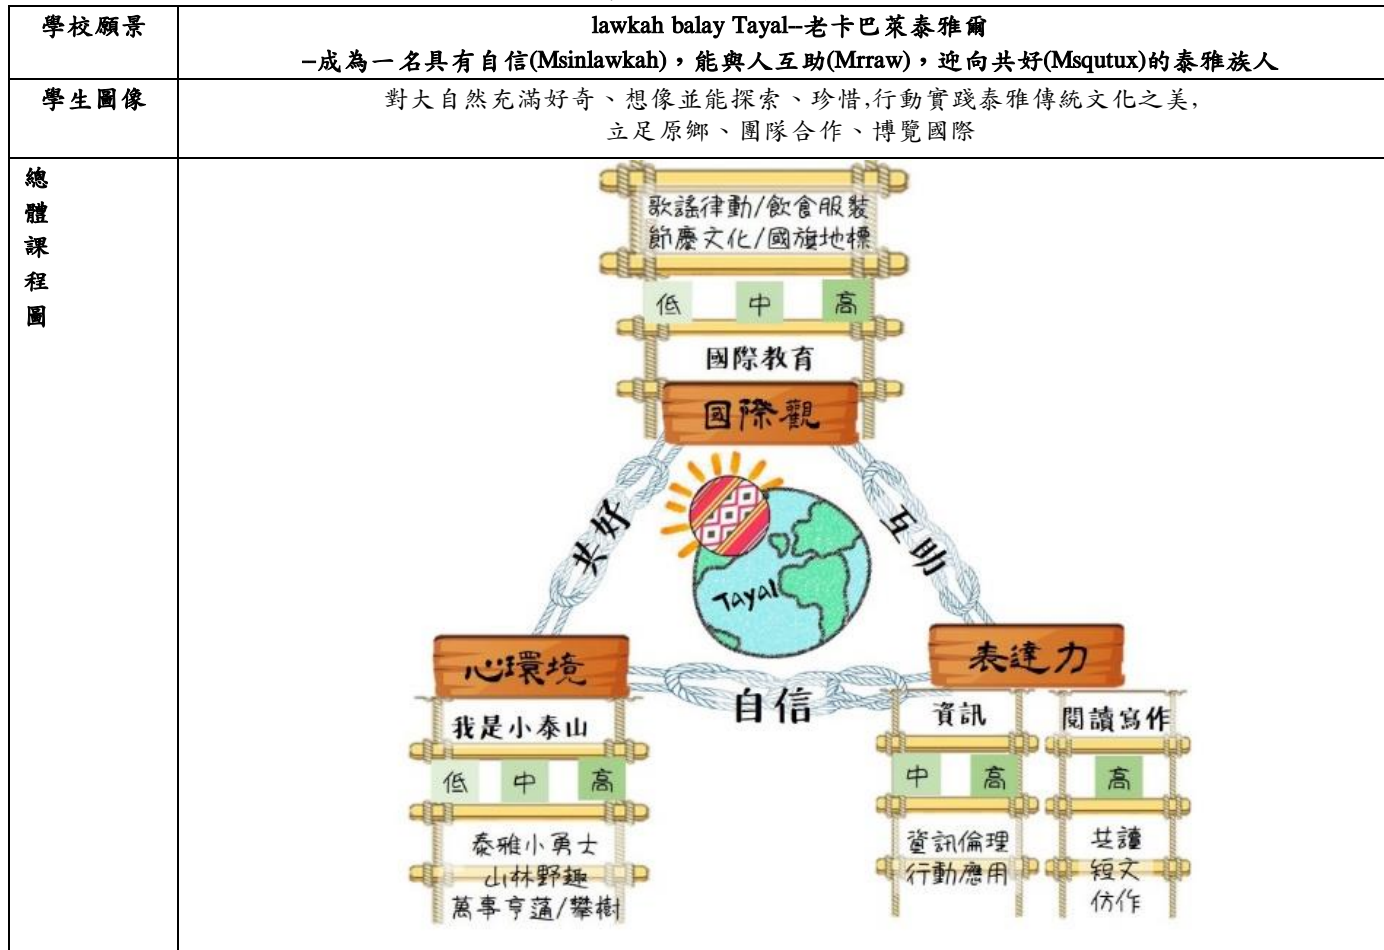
| 學校願景 | lawkah balay Tayal–老卡巴萊泰雅爾<br>–成為一名具有自信(Msinlawkah)，能與人互助(Mrraw)，迎向共好(Msqutux)的泰雅族人 |
|---|---|
| 學生圖像 | 對大自然充滿好奇、想像並能探索、珍惜,行動實踐泰雅傳統文化之美,<br>立足原鄉、團隊合作、博覽國際 |
| 總體課程圖 | 歌謠律動/飲食服裝<br>節慶文化/國旗地標<br>低 中 高<br>國際教育<br>國際觀<br>共好<br>互助<br>Tayal<br>心環境<br>自信<br>表達力<br>我是小泰山<br>低 中 高<br>泰雅小勇士<br>山林野趣<br>萬事亨通/攀樹<br>資訊<br>中 高<br>資訊倫理<br>行動應用<br>閱讀寫作<br>高<br>共讀<br>短文<br>仿作 |